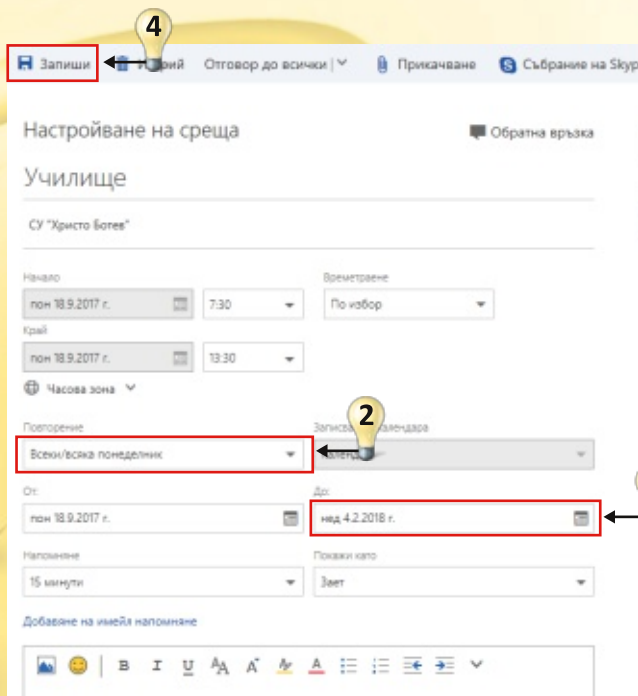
4

Запиши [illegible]рий Отговор до всички | Прикачване Събрание на Skyp

Настройване на среща

Обратна връзка

Училище

СУ "Христо Ботев"

Начало

пон 18.9.2017 г.

7:30

Времетраене

По избор

Край

пон 18.9.2017 г.

13:30

Часова зона

Повторение

2

Записва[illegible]алендара

Всеки/всяка понеделник

От:

пон 18.9.2017 г.

До:

нед 4.2.2018 г.

Напомняне

15 минути

Покажи като

Зает

Добавяне на имейл напомняне

B I U A A